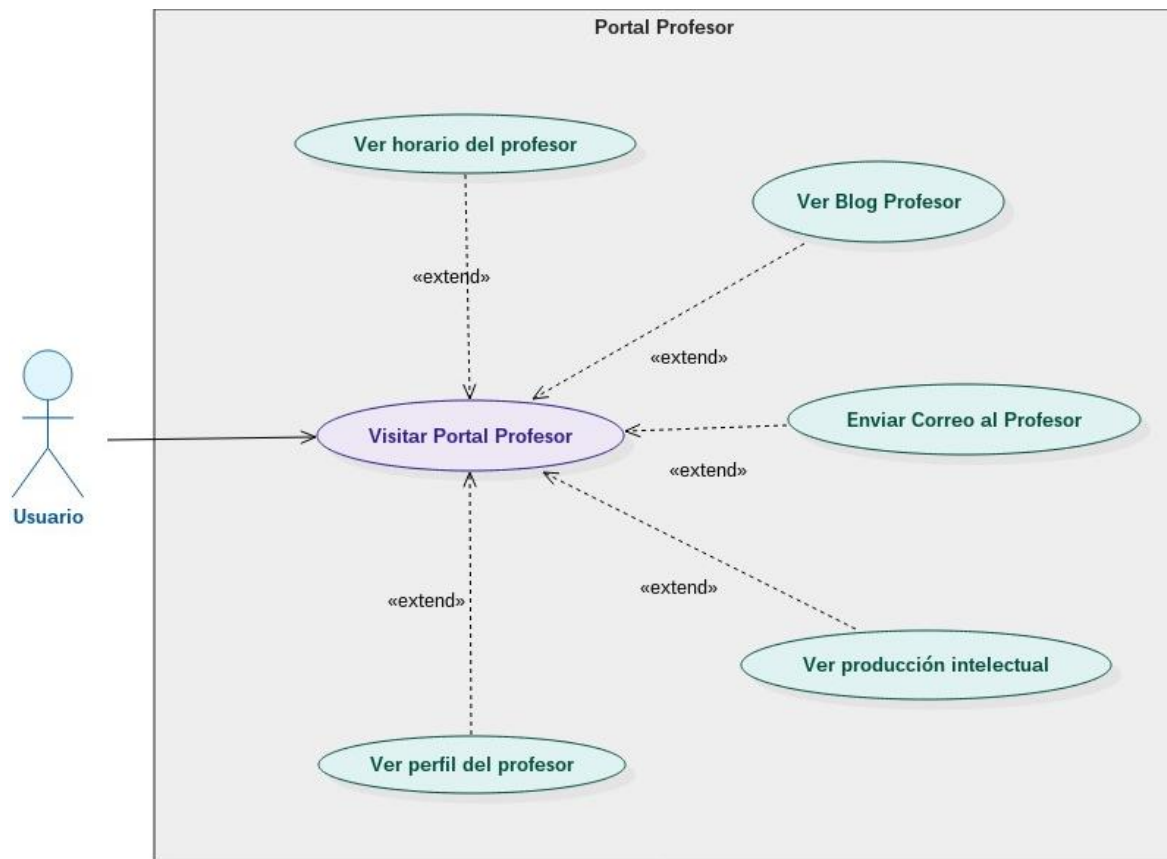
Portal Profesor

Ver horario del profesor

Ver Blog Profesor

«extend»

«extend»

Usuario

Visitar Portal Profesor

Enviar Correo al Profesor

«extend»

«extend»

«extend»

Ver producción intelectual

Ver perfil del profesor